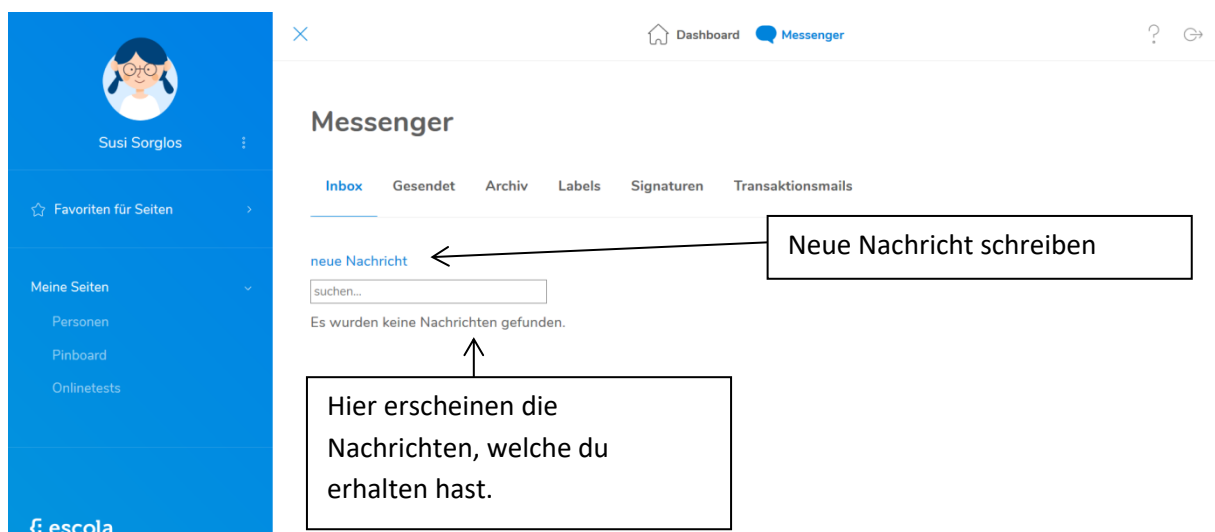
Susi Sorglos

Favoriten für Seiten

Meine Seiten

Personen

Pinboard

Onlinetests

escola

Dashboard Messenger

Messenger

Inbox Gesendet Archiv Labels Signaturen Transaktionsmails

neue Nachricht

suchen...

Es wurden keine Nachrichten gefunden.

Neue Nachricht schreiben

Hier erscheinen die Nachrichten, welche du erhalten hast.